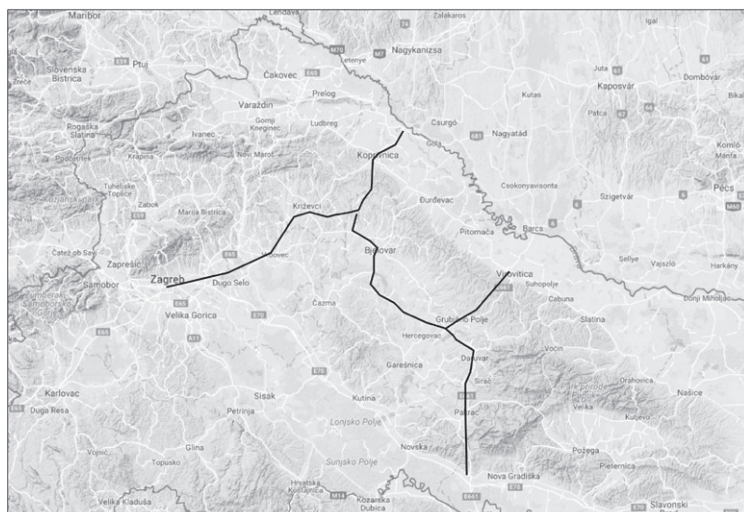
Maribor
Lendava
Zalakaros
Igal
Slovenska Bistrica
Ptuj
Čakovec
Letenye
Nagykanizsa
Jula
Kaposvár
Dombóvár
Prelog
Kutas
Varaždin
Gornji Kneginec
Ludbreg
Csurgó
Nagyatád
Patca
Rogaška Slatina
Ivanec
Podčetrtek
Krapina
Novi Marof
Koprivnica
Gola
Komlo
Tuheljske Toplice
Zabok
Marija Bistrica
Križevci
Đurđevac
Csokonyavisonta
Szigetvár
Pécs
Pitomača
Barca
Čatež ob Savi
Zaprešić
Vrbovec
Bjelovar
Virovitica
Suhopolje
Sellye
Vajszló
Harkány
Samobor
Zagreb
Dugo Selo
Donji Miholjac
Velika Gorica
Čazma
Grubišno Polje
Cabuna
Slatina
Hercegovac
Daruvar
Voćin
Garešnica
Karlovac
Sirač
Orahovica
Našice
Duga Resa
Sisak
Kutina
Pakrac
Velika
Kutjevo
Petrinja
Lonjsko Polje
Glina
Novska
Požega
Vojnić
Topusko
Sunjsko Polje
Pleternica
Nova Gradiška
Hrvatska Kostajnica
Kozarska Dubica
Velika Kladuša
Slavonski Brod